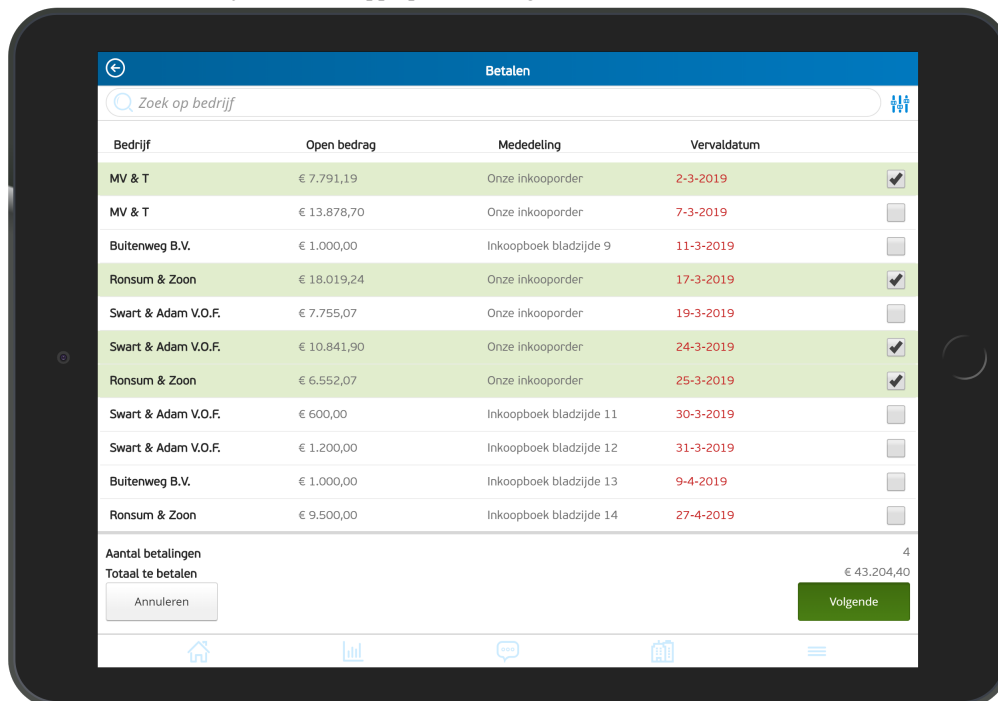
Betalen

Zoek op bedrijf

| Bedrijf | Open bedrag | Mededeling | Vervaldatum |
|---|---|---|---|
| MV & T | € 7.791,19 | Onze inkooporder | 2-3-2019 |
| MV & T | € 13.878,70 | Onze inkooporder | 7-3-2019 |
| Buitenweg B.V. | € 1.000,00 | Inkoopboek bladzijde 9 | 11-3-2019 |
| Ronsum & Zoon | € 18.019,24 | Onze inkooporder | 17-3-2019 |
| Swart & Adam V.O.F. | € 7.755,07 | Onze inkooporder | 19-3-2019 |
| Swart & Adam V.O.F. | € 10.841,90 | Onze inkooporder | 24-3-2019 |
| Ronsum & Zoon | € 6.552,07 | Onze inkooporder | 25-3-2019 |
| Swart & Adam V.O.F. | € 600,00 | Inkoopboek bladzijde 11 | 30-3-2019 |
| Swart & Adam V.O.F. | € 1.200,00 | Inkoopboek bladzijde 12 | 31-3-2019 |
| Buitenweg B.V. | € 1.000,00 | Inkoopboek bladzijde 13 | 9-4-2019 |
| Ronsum & Zoon | € 9.500,00 | Inkoopboek bladzijde 14 | 27-4-2019 |

Aantal betalingen 4
Totaal te betalen € 43.204,40

Annuleren
Volgende